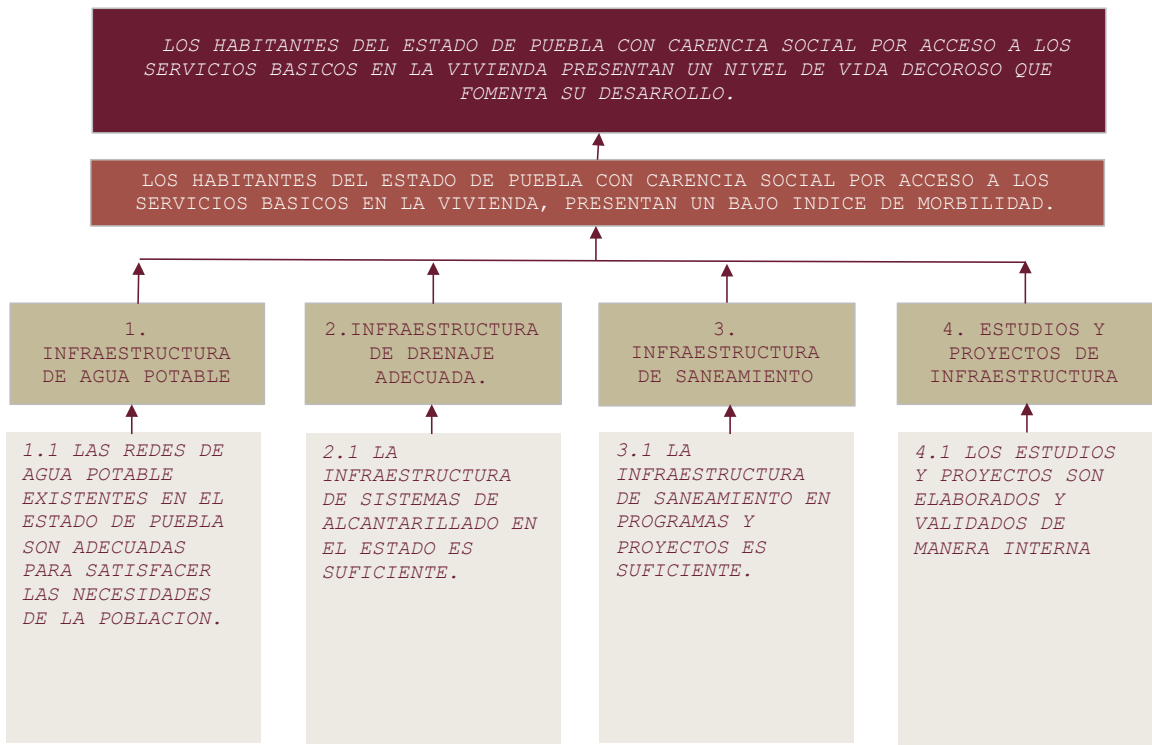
LOS HABITANTES DEL ESTADO DE PUEBLA CON CARENCIA SOCIAL POR ACCESO A LOS SERVICIOS BASICOS EN LA VIVIENDA PRESENTAN UN NIVEL DE VIDA DECOROSO QUE FOMENTA SU DESARROLLO.

LOS HABITANTES DEL ESTADO DE PUEBLA CON CARENCIA SOCIAL POR ACCESO A LOS SERVICIOS BASICOS EN LA VIVIENDA, PRESENTAN UN BAJO INDICE DE MORBILIDAD.

1. INFRAESTRUCTURA DE AGUA POTABLE

1.1 LAS REDES DE AGUA POTABLE EXISTENTES EN EL ESTADO DE PUEBLA SON ADECUADAS PARA SATISFACER LAS NECESIDADES DE LA POBLACION.

2.INFRAESTRUCTURA DE DRENAJE ADECUADA.

2.1 LA INFRAESTRUCTURA DE SISTEMAS DE ALCANTARILLADO EN EL ESTADO ES SUFICIENTE.

3. INFRAESTRUCTURA DE SANEAMIENTO

3.1 LA INFRAESTRUCTURA DE SANEAMIENTO EN PROGRAMAS Y PROYECTOS ES SUFICIENTE.

4. ESTUDIOS Y PROYECTOS DE INFRAESTRUCTURA

4.1 LOS ESTUDIOS Y PROYECTOS SON ELABORADOS Y VALIDADOS DE MANERA INTERNA